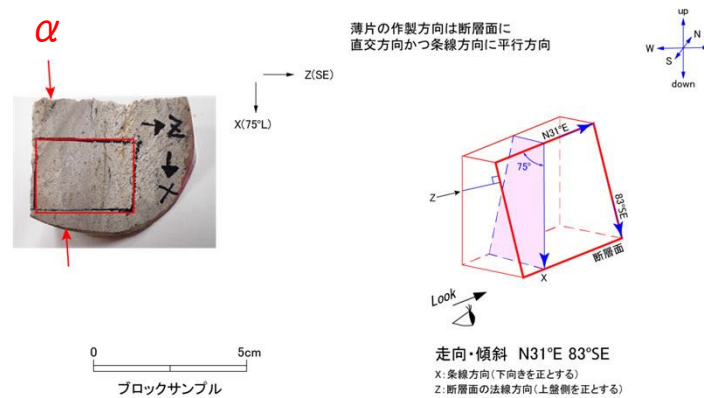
$\alpha$

Z
X

Z(SE)
X(75°L)

0 5cm
ブロックサンプル

薄片の作製方向は断層面に直交方向かつ条線方向に平行方向

up
N
W
S
down

N31°E
75°
Z
83°SE
断層面
X
Look

走向・傾斜 N31°E 83°SE
X：条線方向（下向きを正とする）
Z：断層面の法線方向（上盤側を正とする）